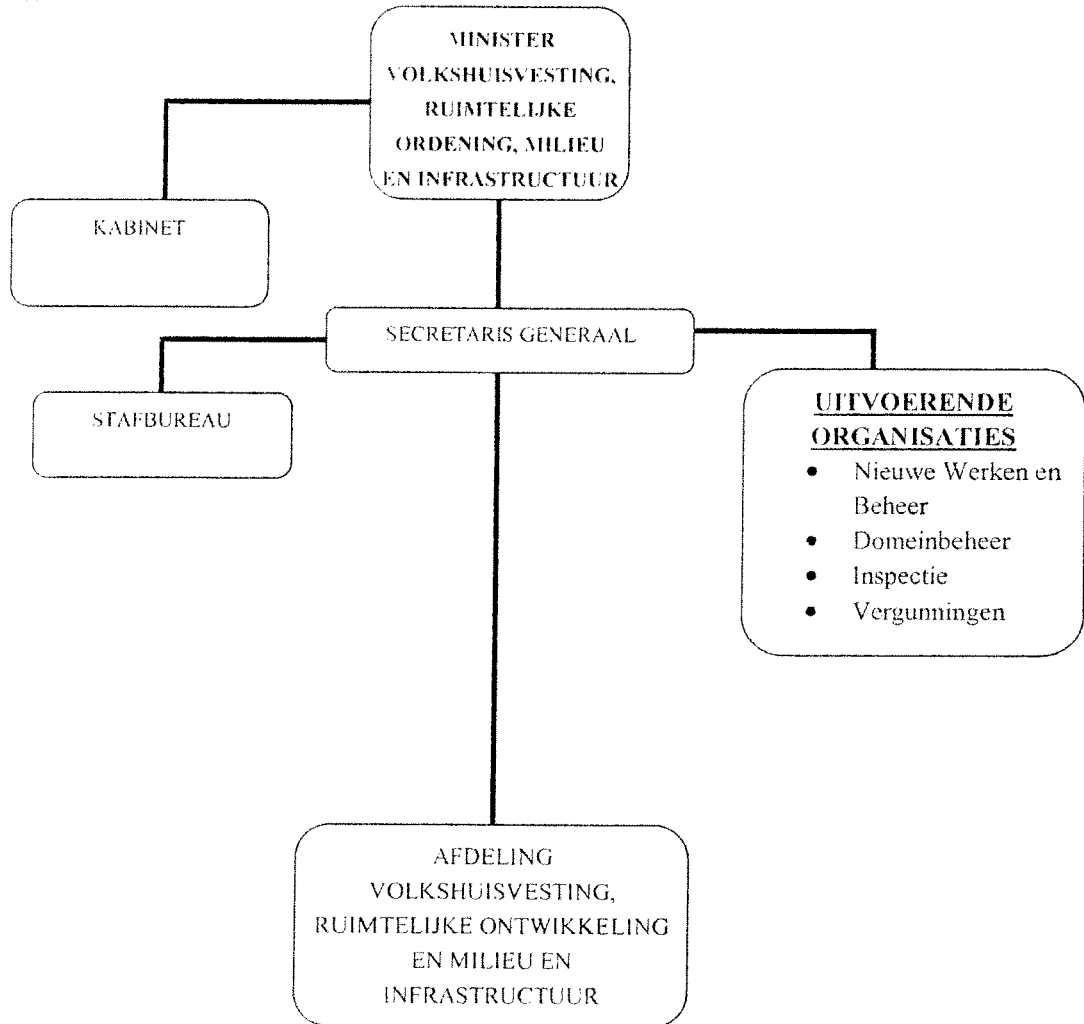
MINISTER VOLKSHUISVESTING, RUIMTELIJKE ORDENING, MILIEU EN INFRASTRUCTUUR

KABINET

SECRETARIS GENERAAL

STAFBUREAU

UITVOERENDE ORGANISATIES

- Nieuwe Werken en Beheer
- Domeinbeheer
- Inspectie
- Vergunningen

AFDELING VOLKSHUISVESTING, RUIMTELIJKE ONTWIKKELING EN MILIEU EN INFRASTRUCTUUR